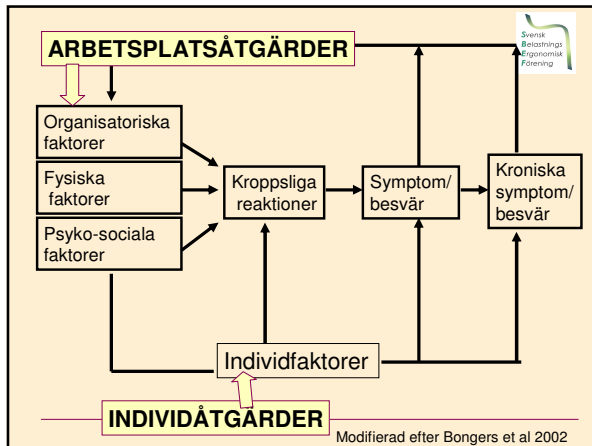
ARBETSPLATSÅTGÄRDER

Svensk
Belastnings
Ergonomisk
Förening

Organisatoriska faktorer

Fysiska faktorer

Psyko-sociala faktorer

Kroppsliga reaktioner

Symptom/ besvär

Kroniska symptom/ besvär

Individfaktorer

INDIVIDÅTGÄRDER

Modifierad efter Bongers et al 2002